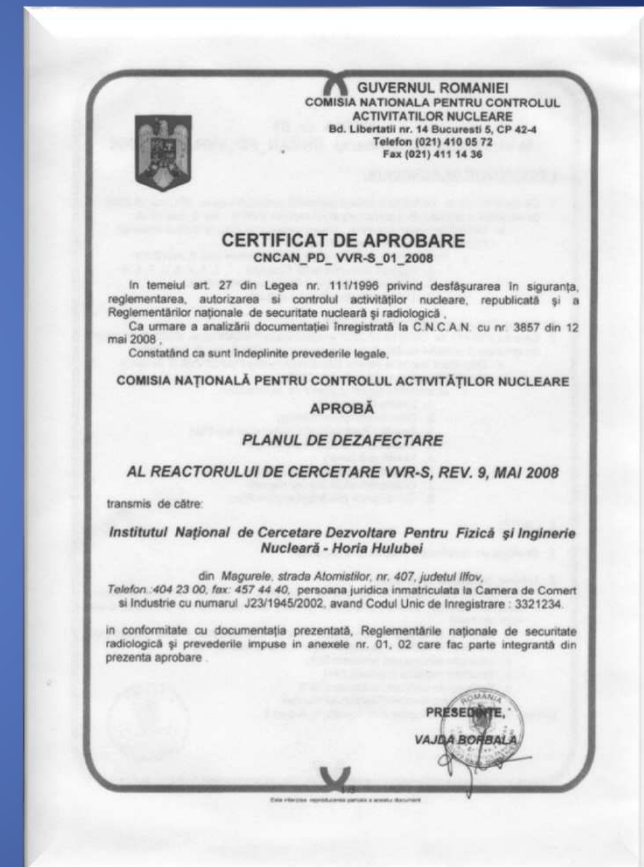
GUVERNUL ROMANIEI
COMISIA NATIONALA PENTRU CONTROLUL ACTIVITATILOR NUCLEARE
Bd. Libertatii nr. 14 Bucuresti 5, CP 42-4
Telefon (021) 410 05 72
Fax (021) 411 14 36

CERTIFICAT DE APROBARE
CNCAN_PD_ VVR-S_01_2008

In temeiul art. 27 din Legea nr. 111/1996 privind desfăşurarea în siguranţa, reglementarea, autorizarea si controlul activităţilor nucleare, republicată şi a Reglementărilor naţionale de securitate nucleară şi radiologică ,

Ca urmare a analizării documentaţiei înregistrată la C.N.C.A.N. cu nr. 3857 din 12 mai 2008 ,

Constatând ca sunt îndeplinite prevederile legale,

COMISIA NAŢIONALĂ PENTRU CONTROLUL ACTIVITĂŢILOR NUCLEARE

APROBĂ

PLANUL DE DEZAFECTARE

AL REACTORULUI DE CERCETARE VVR-S, REV. 9, MAI 2008

transmis de către:

Institutul Naţional de Cercetare Dezvoltare Pentru Fizică şi Inginerie Nucleară - Horia Hulubei

din Magurele, strada Atomistilor, nr. 407, judetul Ilfov,
Telefon: 404 23 00, fax: 457 44 40, persoana juridica inmatriculata la Camera de Comert si Industrie cu numarul J23/1945/2002, avand Codul Unic de Inregistrare : 3321234.

in conformitate cu documentaţia prezentată, Reglementările naţionale de securitate radiologică şi prevederile impuse in anexele nr. 01, 02 care fac parte integrantă din prezenta aprobare .

PRESEDINTE,
VAJDA BORBALA

ROMANIA

1/3

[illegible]